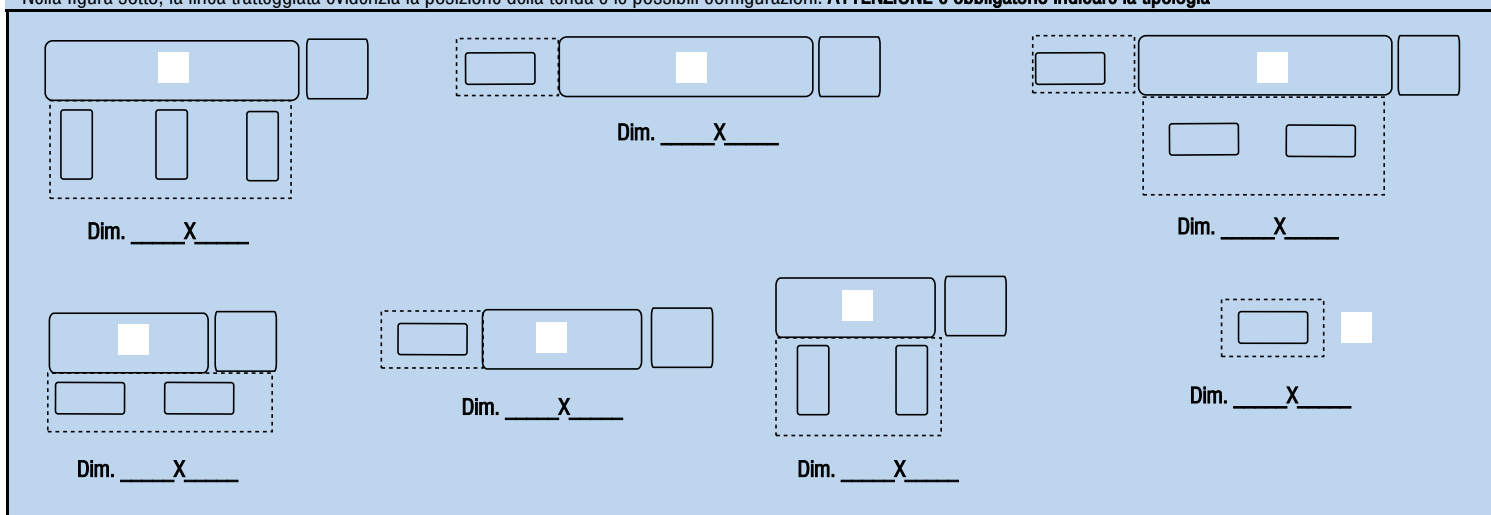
Nella figura sotto, la linea tratteggiata evidenzia la posizione della tenda e le possibili configurazioni. ATTENZIONE è obbligatorio indicare la tipologia

Dim. _____X_____

Dim. _____X_____

Dim. _____X_____

Dim. _____X_____

Dim. _____X_____

Dim. _____X_____

Dim. _____X_____